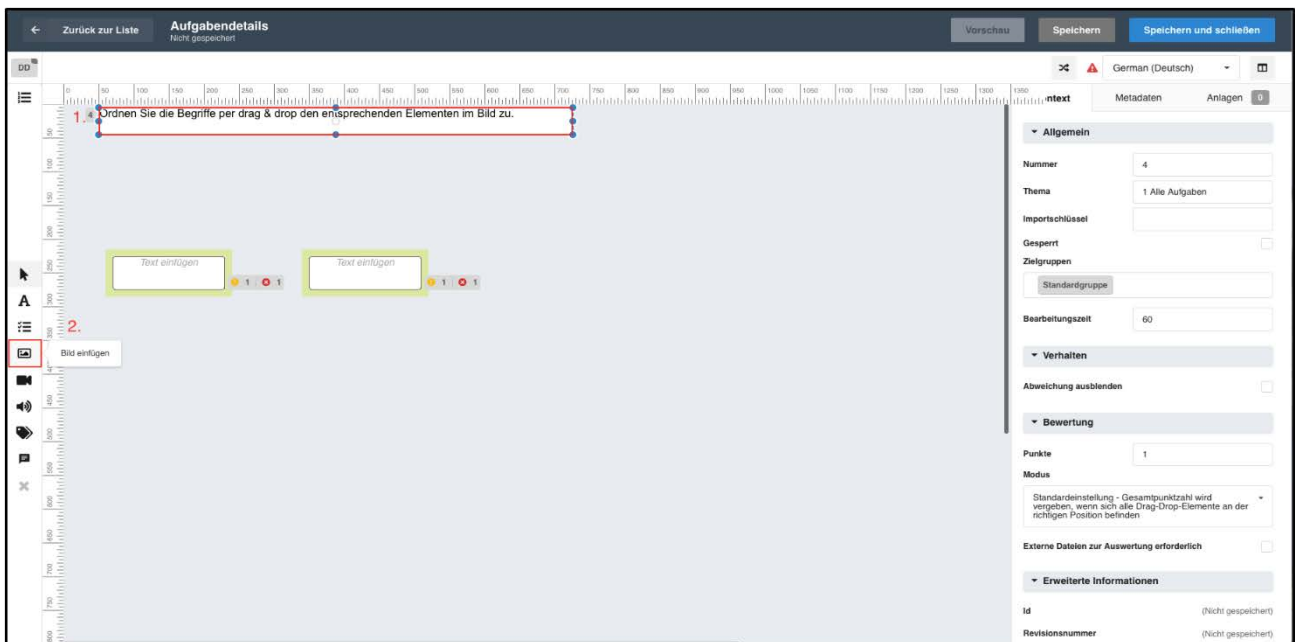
Zurück zur Liste
Aufgabendetails
Nicht gespeichert
Vorschau
Speichern
Speichern und schließen

DD
German (Deutsch)

ntext
Metadaten
Anlagen 0

1. 4 Ordnen Sie die Begriffe per drag & drop den entsprechenden Elementen im Bild zu.

Text einfügen
1 | 1
Text einfügen
1 | 1

2.
Bild einfügen

A

Allgemein
Nummer 4
Thema 1 Alle Aufgaben
Importschlüssel
Gesperrt
Zielgruppen
Standardgruppe
Bearbeitungszeit 60

Verhalten
Abweichung ausblenden

Bewertung
Punkte 1
Modus
Standardeinstellung - Gesamtpunktzahl wird vergeben, wenn sich alle Drag-Drop-Elemente an der richtigen Position befinden
Externe Dateien zur Auswertung erforderlich

Erweiterte Informationen
Id (Nicht gespeichert)
Revisionsnummer (Nicht gespeichert)